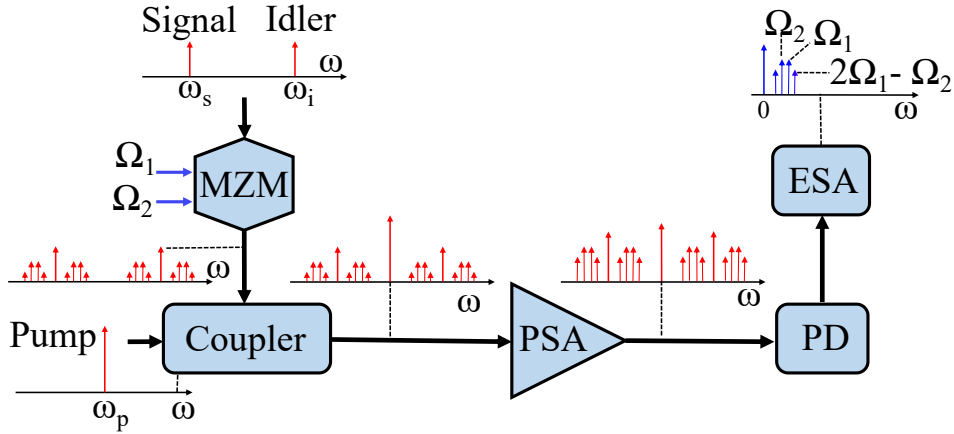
Signal Idler
$\omega$
$\omega_s$ $\omega_i$

$\Omega_1$
$\Omega_2$
MZM

$\omega$
$\omega$

Pump
$\omega_p$ $\omega$
Coupler

PSA
$\omega$

$\Omega_2$ $\Omega_1$
$2\Omega_1$- $\Omega_2$
0 $\omega$
ESA
PD